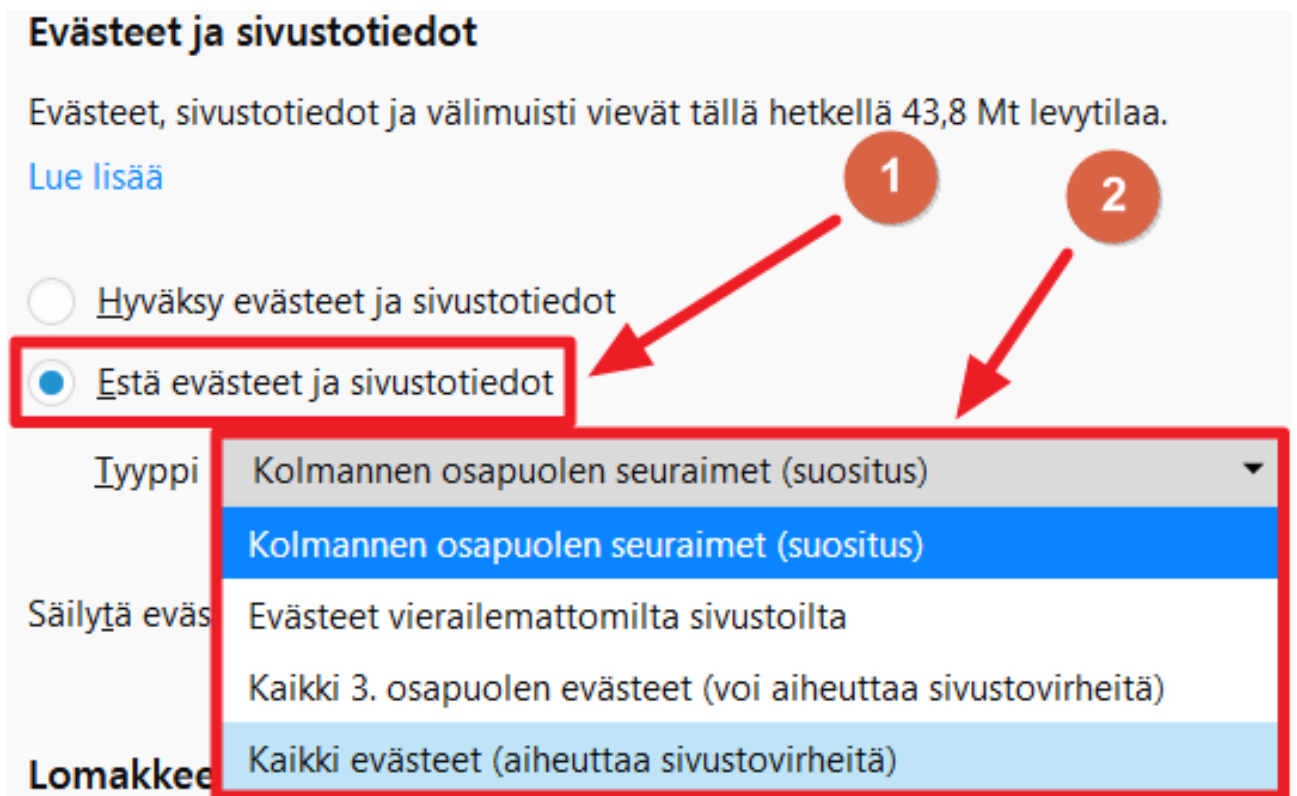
Evästeet ja sivustotiedot

Evästeet, sivustotiedot ja välimuisti vievät tällä hetkellä 43,8 Mt levytilaa.

Lue lisää

1

2

Hyväksy evästeet ja sivustotiedot

Estä evästeet ja sivustotiedot

Tyyppi

Kolmannen osapuolen seuraimet (suositus)

Kolmannen osapuolen seuraimet (suositus)

Säilytä eväs

Evästeet vierailemattomilta sivustoilta

Kaikki 3. osapuolen evästeet (voi aiheuttaa sivustovirheitä)

Lomakkee

Kaikki evästeet (aiheuttaa sivustovirheitä)